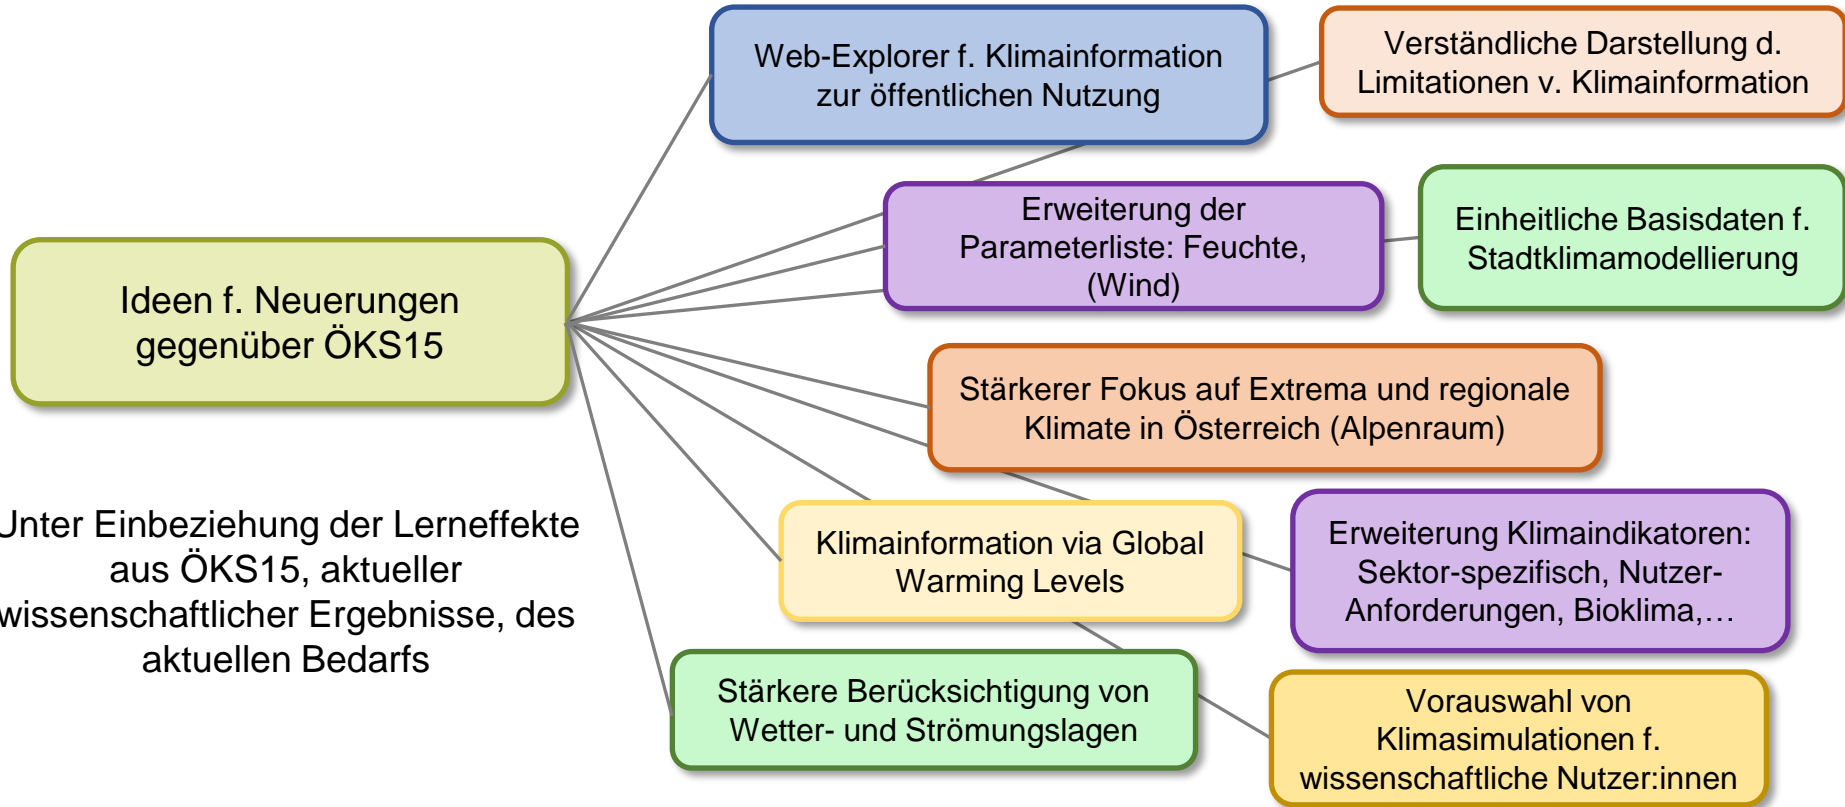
Ideen f. Neuerungen gegenüber ÖKS15

Unter Einbeziehung der Lerneffekte aus ÖKS15, aktueller wissenschaftlicher Ergebnisse, des aktuellen Bedarfs

Web-Explorer f. Klimainformation zur öffentlichen Nutzung

Verständliche Darstellung d. Limitationen v. Klimainformation

Erweiterung der Parameterliste: Feuchte, (Wind)

Einheitliche Basisdaten f. Stadtklimamodellierung

Stärkerer Fokus auf Extrema und regionale Klimate in Österreich (Alpenraum)

Klimainformation via Global Warming Levels

Erweiterung Klimaindikatoren: Sektor-spezifisch, Nutzer-Anforderungen, Bioklima,…

Stärkere Berücksichtigung von Wetter- und Strömungslagen

Vorauswahl von Klimasimulationen f. wissenschaftliche Nutzer:innen